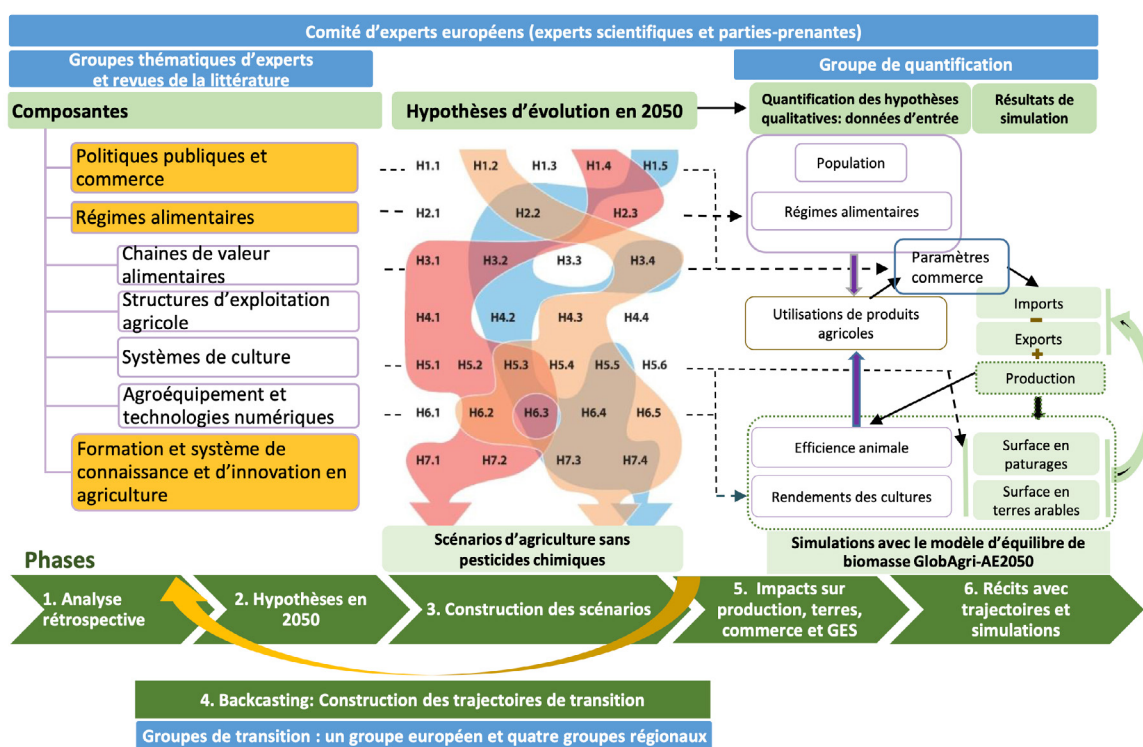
Comité d'experts européens (experts scientifiques et parties-prenantes)

Groupes thématiques d'experts et revues de la littérature

Groupe de quantification

Composantes

Hypothèses d'évolution en 2050

Quantification des hypothèses qualitatives: données d'entrée

Résultats de simulation

Politiques publiques et commerce

Régimes alimentaires

Chaines de valeur alimentaires

Structures d'exploitation agricole

Systèmes de culture

Agroéquipement et technologies numériques

Formation et système de connaissance et d'innovation en agriculture

H1.1 H1.2 H1.3 H1.4 H1.5

H2.1 H2.2 H2.3

H3.1 H3.2 H3.3 H3.4

H4.1 H4.2 H4.3 H4.4

H5.1 H5.2 H5.3 H5.4 H5.5 H5.6

H6.1 H6.2 H6.3 H6.4 H6.5

H7.1 H7.2 H7.3 H7.4

Population

Régimes alimentaires

Paramètres commerce

Utilisations de produits agricoles

Imports

–

Exports

+

Production

Efficience animale

Rendements des cultures

Surface en paturages

Surface en terres arables

Scénarios d'agriculture sans pesticides chimiques

Simulations avec le modèle d'équilibre de biomasse GlobAgri-AE2050

Phases

1. Analyse rétrospective

2. Hypothèses en 2050

3. Construction des scénarios

5. Impacts sur production, terres, commerce et GES

6. Récits avec trajectoires et simulations

4. Backcasting: Construction des trajectoires de transition

Groupes de transition : un groupe européen et quatre groupes régionaux